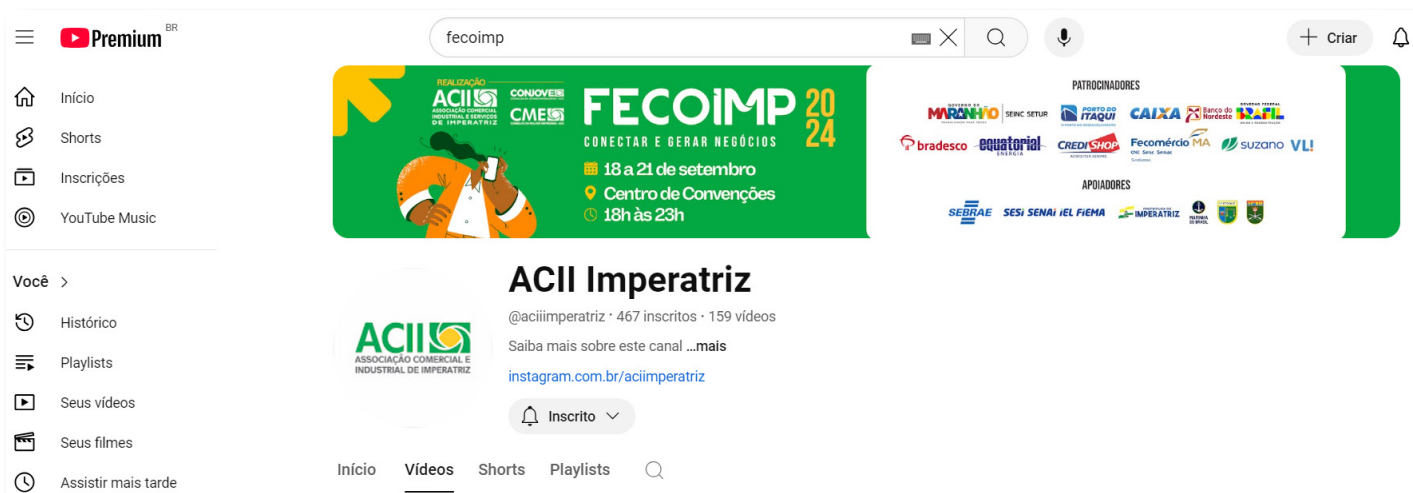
Premium BR

fecoimp

Criar

Início

Shorts

Inscrições

YouTube Music

Você >

Histórico

Playlists

Seus vídeos

Seus filmes

Assistir mais tarde

REALIZAÇÃO
ACII ASSOCIAÇÃO COMERCIAL INDUSTRIAL E SERVIÇOS DE IMPERATRIZ
CONJOVE
CME

FECOIMP 2024
CONECTAR E GERAR NEGÓCIOS
18 a 21 de setembro
Centro de Convenções
18h às 23h

PATROCINADORES
MARANHÃO SEINC SETUR
PORTO DO ITAQUI
CAIXA
Banco do Nordeste
BRASIL
bradesco
equatorial ENERGIA
CREDISHOP
Fecomércio MA
suzano
VLI

APOIADORES
SEBRAE
SESI SENAI IEL FIEMA
IMPERATRIZ

ACII Imperatriz

@aciiimperatriz · 467 inscritos · 159 vídeos

Saiba mais sobre este canal ...mais

instagram.com.br/aciiimperatriz

Inscrito

ACII ASSOCIAÇÃO COMERCIAL E INDUSTRIAL DE IMPERATRIZ

Início Vídeos Shorts Playlists